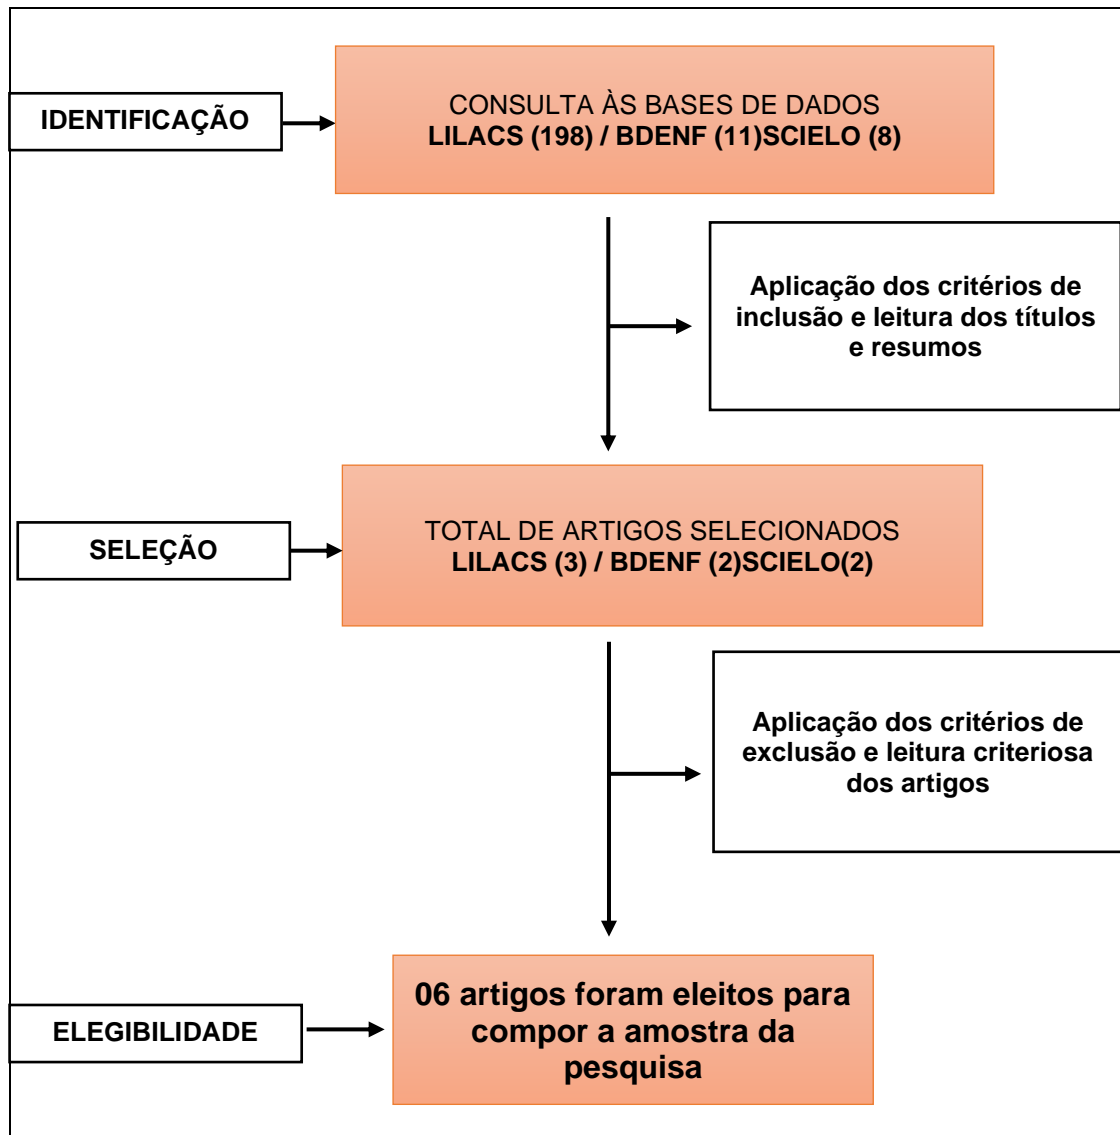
IDENTIFICAÇÃO

CONSULTA ÀS BASES DE DADOS
LILACS (198) / BDENF (11)SCIELO (8)

Aplicação dos critérios de inclusão e leitura dos títulos e resumos

SELEÇÃO

TOTAL DE ARTIGOS SELECIONADOS
LILACS (3) / BDENF (2)SCIELO(2)

Aplicação dos critérios de exclusão e leitura criteriosa dos artigos

ELEGIBILIDADE

06 artigos foram eleitos para compor a amostra da pesquisa